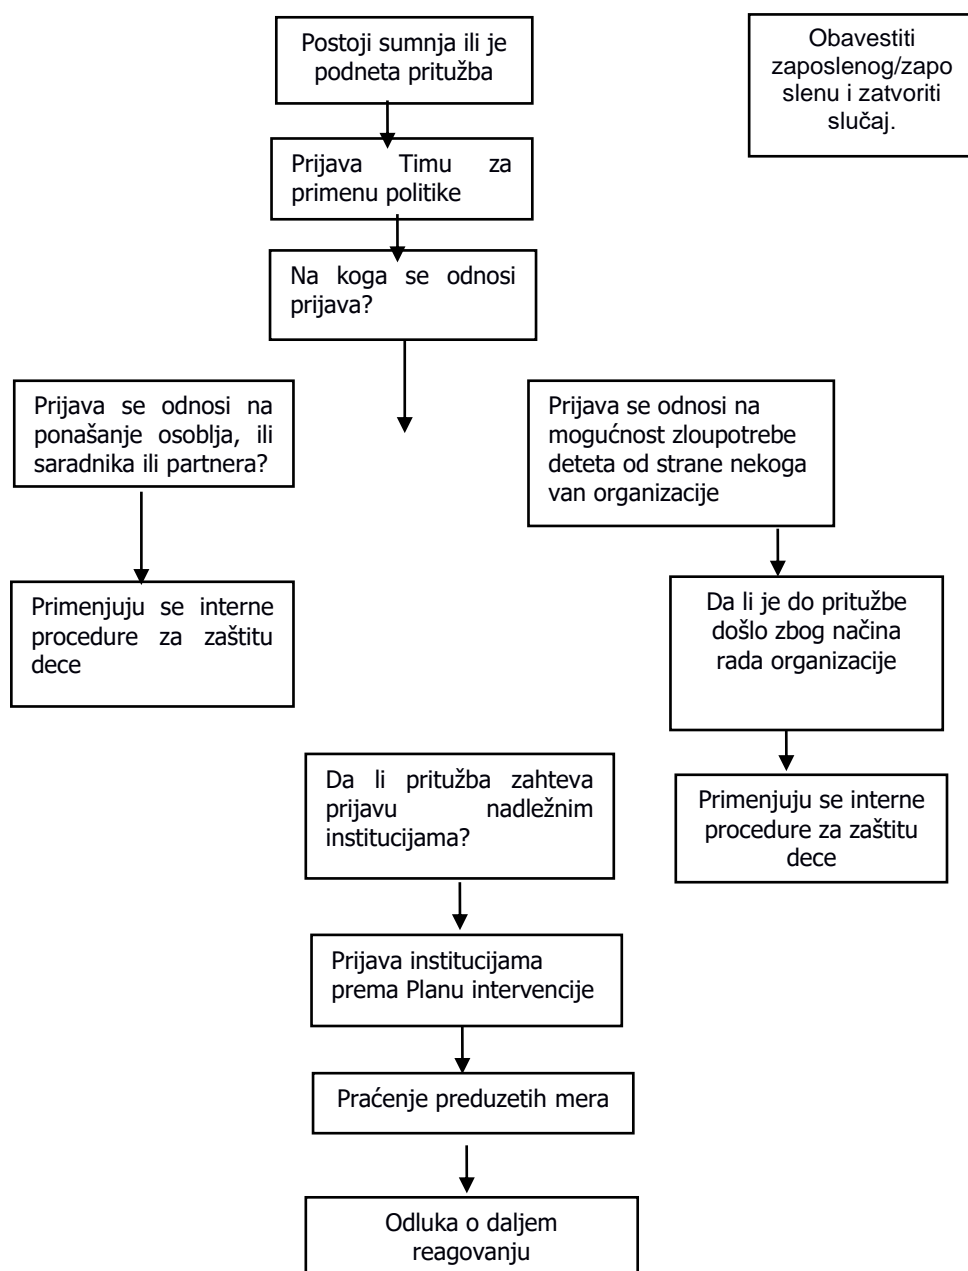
Postoji sumnja ili je podneta pritužba

Obavestiti zaposlenog/zaposlenu i zatvoriti slučaj.

Prijava Timu za primenu politike

Na koga se odnosi prijava?

Prijava se odnosi na ponašanje osoblja, ili saradnika ili partnera?

Prijava se odnosi na mogućnost zloupotrebe deteta od strane nekoga van organizacije

Primenjuju se interne procedure za zaštitu dece

Da li je do pritužbe došlo zbog načina rada organizacije

Da li pritužba zahteva prijavu nadležnim institucijama?

Primenjuju se interne procedure za zaštitu dece

Prijava institucijama prema Planu intervencije

Praćenje preduzetih mera

Odluka o daljem reagovanju